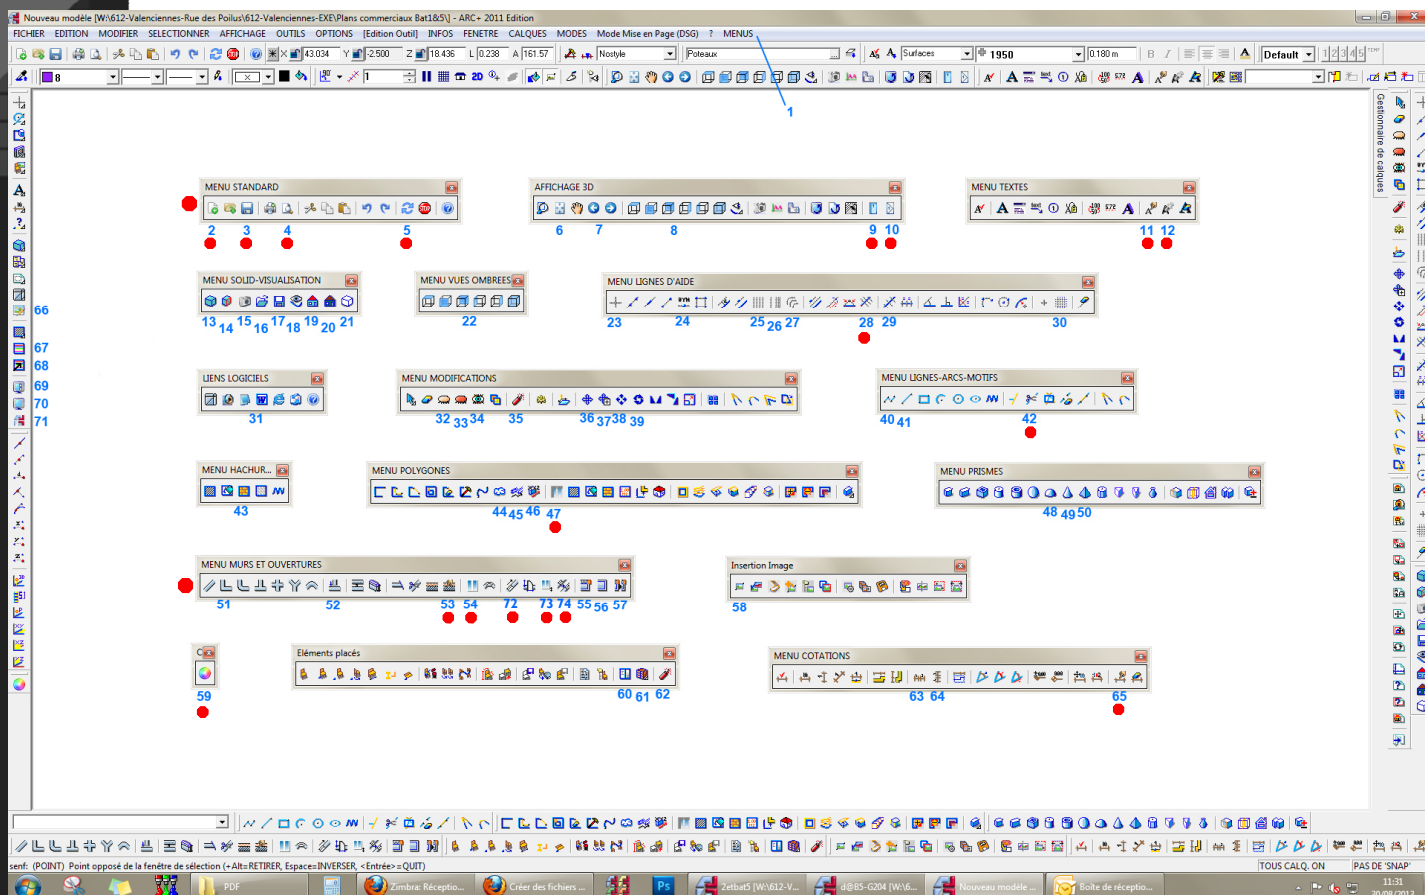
Nouveau modèle [W:\612-Valenciennes-Rue des Poilus\612-Valenciennes-EXE\Plans commerciaux Bat1&5\] - ARC+ 2011 Edition

FICHIER EDITION MODIFIER SELECTIONNER AFFICHAGE OUTILS OPTIONS [Edition Outil] INFOS FENETRE CALQUES MODES Mode Mise en Page (DSG) ? MENUS

X 43.034 Y -2.500 Z 18.436 L 0.238 A 161.57 Nostyle Poteaux Surfaces 1950 0.180 m Default

8 1

1

MENU STANDARD
2 3 4 5

AFFICHAGE 3D
6 7 8 9 10

MENU TEXTES
11 12

MENU SOLID-VISUALISATION
13 14 15 16 17 18 19 20 21

MENU VUES OMBREES
22

MENU LIGNES D'AIDE
23 24 25 26 27 28 29 30

66

67
68
69
70
71

LIENS LOGICIELS
31

MENU MODIFICATIONS
32 33 34 35 36 37 38 39

MENU LIGNES-ARCS-MOTIFS
40 41 42

MENU HACHUR...
43

MENU POLYGONES
44 45 46 47

MENU PRISMES
48 49 50

MENU MURS ET OUVERTURES
51 52 53 54 72 73 74 55 56 57

Insertion Image
58

C
59

Eléments placés
60 61 62

MENU COTATIONS
63 64 65

Gestionnaire de calques

senf: (POINT) Point opposé de la fenêtre de sélection (+Alt=RETIRER, Espace=INVERSER, <Entrée>=QUIT)
TOUS CALQ. ON PAS DE 'SNAP'

PDF Zimbra: Réceptio... Créer des fichiers ... Zetbat5 [W:\612-V... d@B5-G204 [W:\6... Nouveau modèle ... Boîte de réceptio... 11:31 30/08/2012